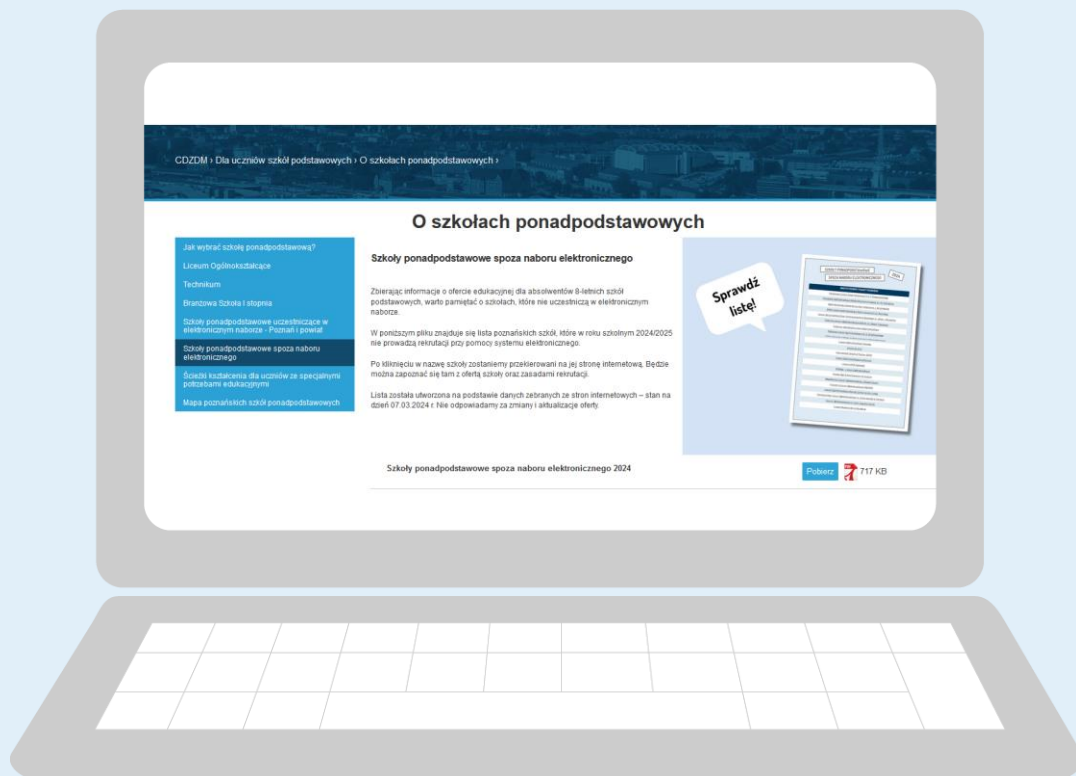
CDZDM › Dla uczniów szkół podstawowych › O szkołach ponadpodstawowych ›

O szkołach ponadpodstawowych

Jak wybrać szkołę ponadpodstawową?
Liceum Ogólnokształcące
Technikum
Branżowa Szkoła I stopnia
Szkoły ponadpodstawowe uczestniczące w elektronicznym naborze - Poznań i powiat
Szkoły ponadpodstawowe spoza naboru elektronicznego
Ścieżki kształcenia dla uczniów ze specjalnymi potrzebami edukacyjnymi
Mapa poznańskich szkół ponadpodstawowych

Szkoły ponadpodstawowe spoza naboru elektronicznego

Zbierając informacje o ofercie edukacyjnej dla absolwentów 8-letnich szkół podstawowych, warto pamiętać o szkołach, które nie uczestniczą w elektronicznym naborze.

W poniższym pliku znajduje się lista poznańskich szkół, które w roku szkolnym 2024/2025 nie prowadzą rekrutacji przy pomocy systemu elektronicznego.

Po kliknięciu w nazwę szkoły zostaniemy przekierowani na jej stronę internetową. Będzie można zapoznać się tam z ofertą szkoły oraz zasadami rekrutacji.

Lista została utworzona na podstawie danych zebranych ze stron internetowych – stan na dzień 07.03.2024 r. Nie odpowiadamy za zmiany i aktualizacje oferty.

Sprawdź listę!

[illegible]

Szkoły ponadpodstawowe spoza naboru elektronicznego 2024

Pobierz 717 KB